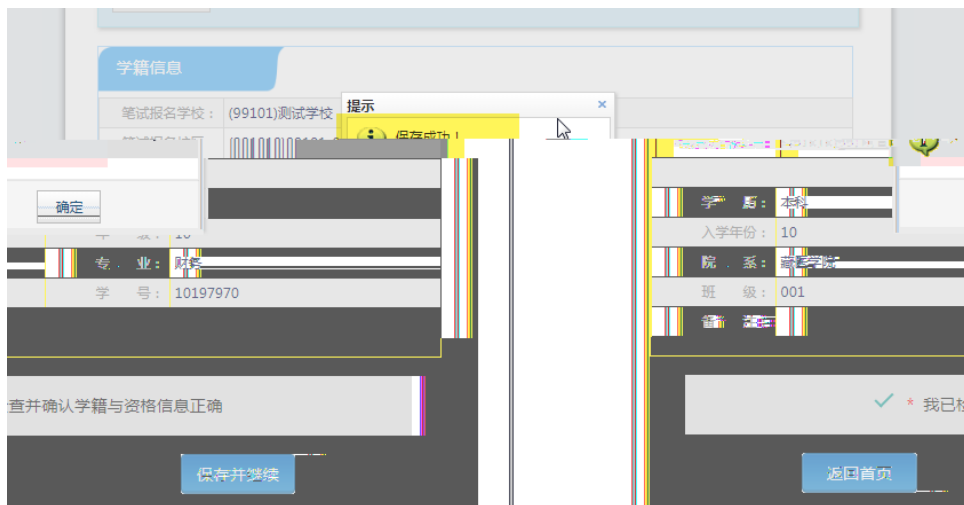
学籍信息

笔试报名学校：(99101)测试学校

提示

保存成功！

确定

年 级：10

专 业：财务

学 号：10197970

学 历：本科

入学年份：10

院 系：管理学院

班 级：001

查并确认学籍与资格信息正确

* 我已核

保存并继续

返回首页